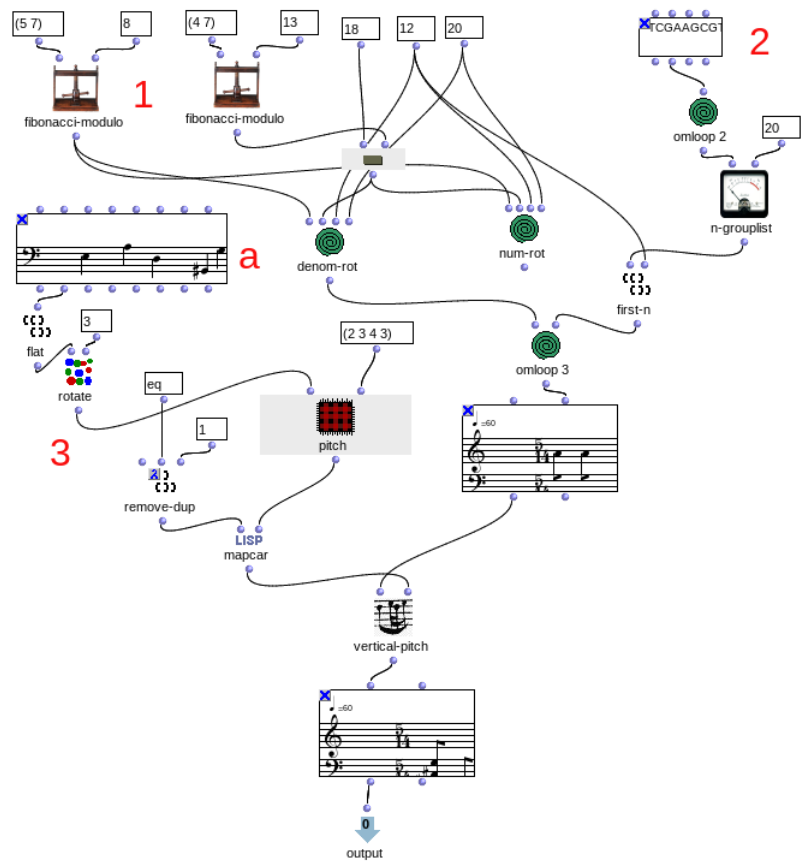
(5 7)

8

(4 7)

13

18

12

20

TCGAAGCGT

2

1

fibonacci-modulo

fibonacci-modulo

omloop 2

20

n-grouplist

a

denom-rot

num-rot

first-n

flat

3

rotate

(2 3 4 3)

omloop 3

eq

$♩=60$

1

3

pitch

remove-dup

LISP

mapcar

vertical-pitch

$♩=60$

0

output